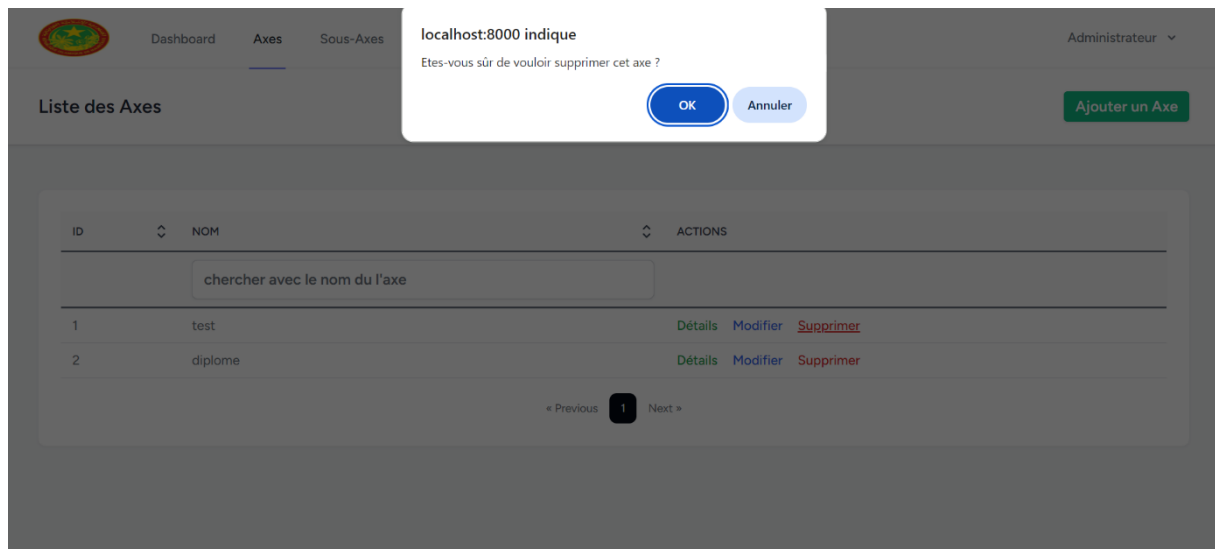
Dashboard Axes Sous-Axes

Administrateur

localhost:8000 indique

Etes-vous sûr de vouloir supprimer cet axe ?

OK Annuler

Liste des Axes

Ajouter un Axe

| ID | NOM | ACTIONS |
|---|---|---|
| | chercher avec le nom du l'axe | |
| 1 | test | Détails Modifier Supprimer |
| 2 | diplome | Détails Modifier Supprimer |

« Previous 1 Next »